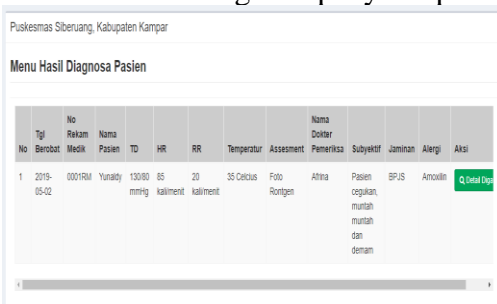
Puskesmas Siberuang, Kabupaten Kampar

Menu Hasil Diagnosa Pasien

| No | Tgl Berobat | No Rekam Medik | Nama Pasien | TD | HR | RR | Temperatur | Assesment | Nama Dokter Pemeriksa | Subyektif | Jaminan | Alergi | Aksi |
|---|---|---|---|---|---|---|---|---|---|---|---|---|---|
| 1 | 2019-05-02 | 0001RM | Yunaldy | 130/80 mmHg | 85 kali/ment | 20 kali/ment | 35 Celcius | Foto Rontgen | Afrina | Pasien cegukan, muntah muntah dan demam | BPJS | Amoxilin | Q Detail Diag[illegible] |